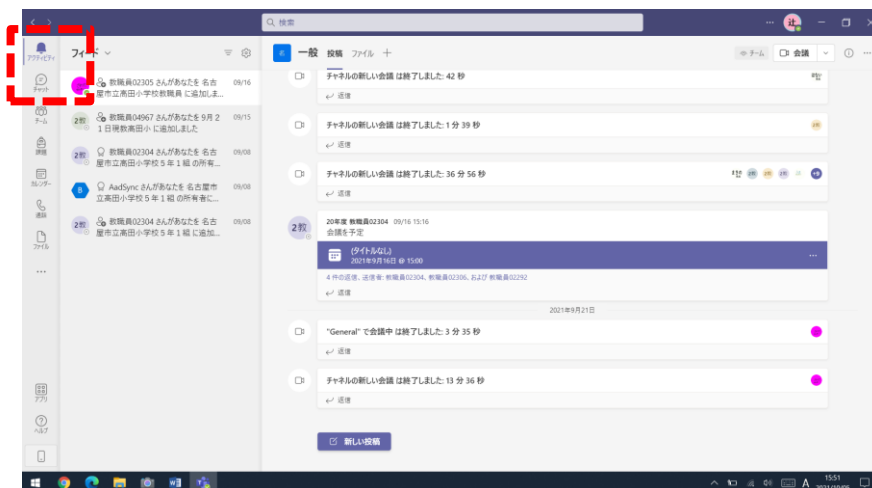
検索

アクティビティ
チャット
チーム
課題
カレンダー
通話
ファイル
...
アプリ
ヘルプ

フィード

教職員02305 さんがあなたを 名古屋市立高田小学校教職員 に追加しま... 09/16

2教 教職員04967 さんがあなたを 9月21日現教職員小 に追加しました 09/15

2教 教職員02304 さんがあなたを 名古屋市立高田小学校 5 年 1 組 の所有... 09/08

AadSync さんがあなたを 名古屋市立高田小学校 5 年 1 組 の所有者に... 09/08

2教 教職員02304 さんがあなたを 名古屋市立高田小学校 5 年 1 組 に追加... 09/08

一般 投稿 ファイル +
チーム 会議

チャネルの新しい会議 は終了しました: 42 秒
返信

チャネルの新しい会議 は終了しました: 1 分 39 秒
返信

チャネルの新しい会議 は終了しました: 36 分 56 秒
返信

2教 20年度 教職員02304 09/16 15:16
会議を予定
(タイトルなし)
2021年9月16日 @ 15:00
4 件の返信、送信者: 教職員02304、教職員02305、および 教職員02292
返信

2021年9月21日

"General" で会議中 は終了しました: 3 分 35 秒
返信

チャネルの新しい会議 は終了しました: 13 分 36 秒
返信

新しい投稿

15:51